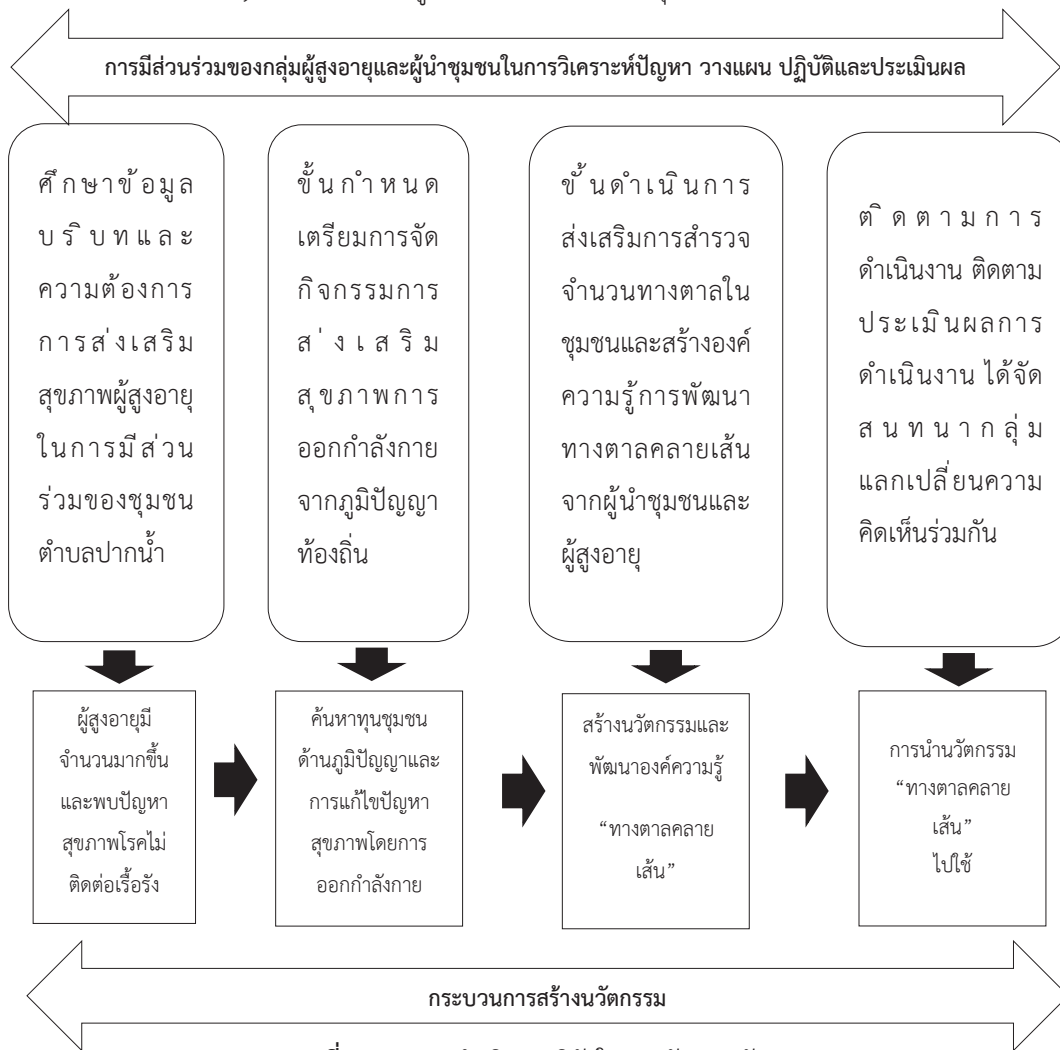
การมีส่วนร่วมของกลุ่มผู้สูงอายุและผู้นำชุมชนในการวิเคราะห์ปัญหา วางแผน ปฏิบัติและประเมินผล

ศึกษาข้อมูลบริบทและความต้องการการส่งเสริมสุขภาพผู้สูงอายุในการมีส่วนร่วมของชุมชนตำบลปากน้ำ

ขั้นกำหนดเตรียมการจัดกิจกรรมการส่งเสริมสุขภาพการออกกำลังกายจากภูมิปัญญาท้องถิ่น

ขั้นดำเนินการส่งเสริมการสำรวจจำนวนทางตาลในชุมชนและสร้างองค์ความรู้การพัฒนาทางตาลคลายเส้นจากผู้นำชุมชนและผู้สูงอายุ

ติดตามการดำเนินงาน ติดตามประเมินผลการดำเนินงาน ได้จัดสนทนากลุ่มแลกเปลี่ยนความคิดเห็นร่วมกัน

ผู้สูงอายุมีจำนวนมากขึ้นและพบปัญหาสุขภาพโรคไม่ติดต่อเรื้อรัง

ค้นหาทุนชุมชนด้านภูมิปัญญาและการแก้ไขปัญหาสุขภาพโดยการออกกำลังกาย

สร้างนวัตกรรมและพัฒนาองค์ความรู้

“ทางตาลคลายเส้น”

การนำนวัตกรรม “ทางตาลคลายเส้น” ไปใช้

กระบวนการสร้างนวัตกรรม

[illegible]